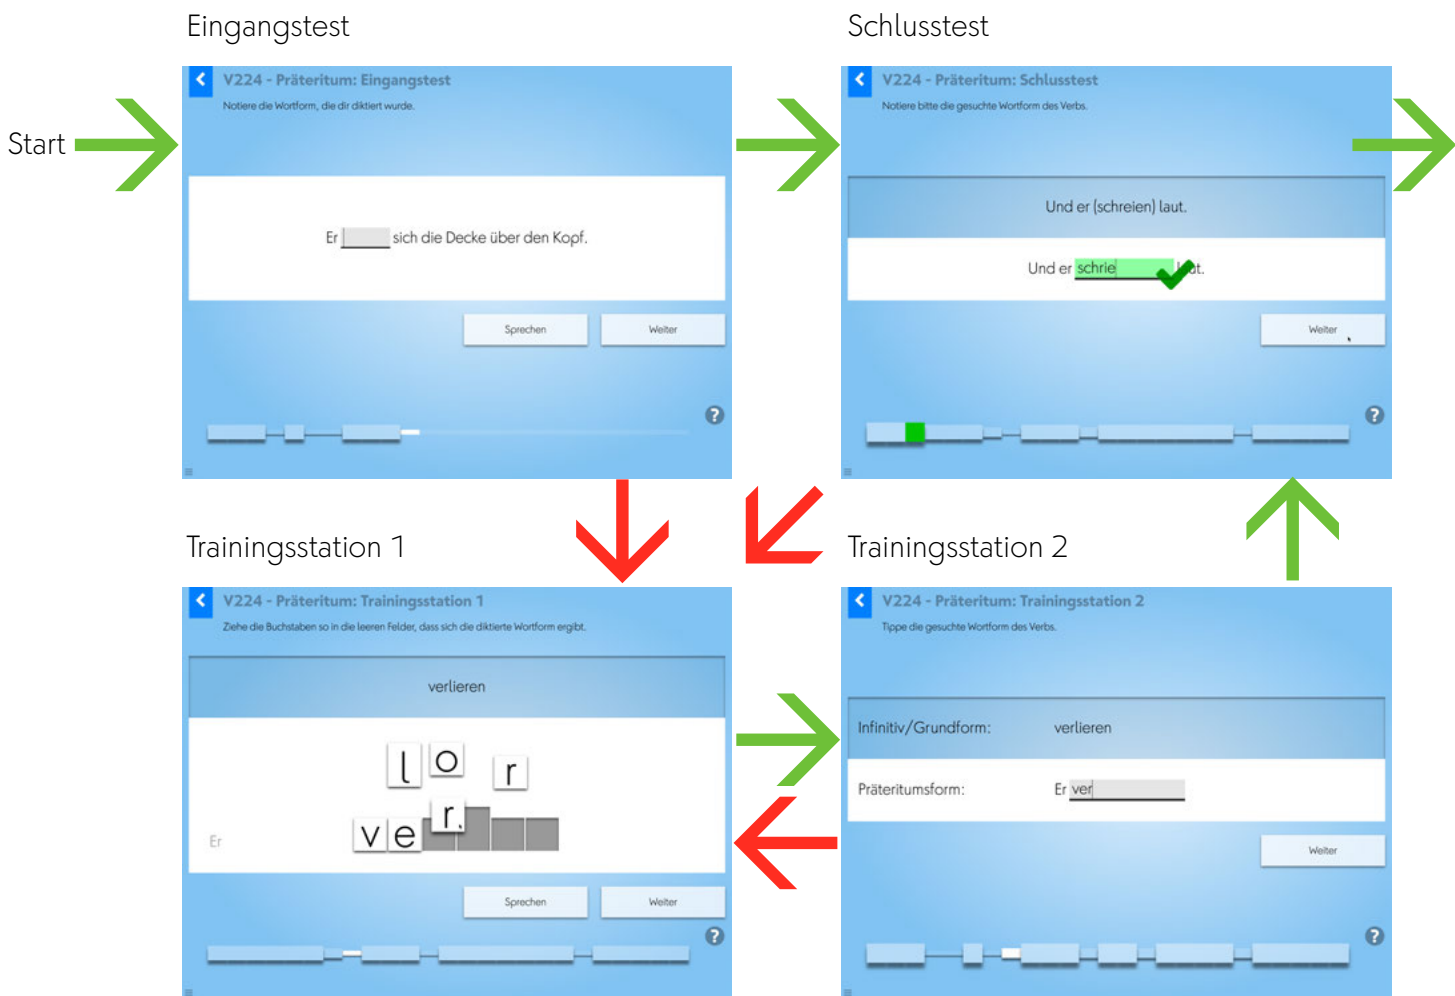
Eingangstest

Start

V224 - Präteritum: Eingangstest

Notiere die Wortform, die dir diktiert wurde.

Er ____ sich die Decke über den Kopf.

Sprechen

Weiter

?

Schlusstest

V224 - Präteritum: Schlusstest

Notiere bitte die gesuchte Wortform des Verbs.

Und er (schreien) laut.

Und er schrie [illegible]t.

Weiter

?

Trainingsstation 1

V224 - Präteritum: Trainingsstation 1

Ziehe die Buchstaben so in die leeren Felder, dass sich die diktierte Wortform ergibt.

verlieren

l o r

Er v e r

Sprechen

Weiter

?

Trainingsstation 2

V224 - Präteritum: Trainingsstation 2

Tippe die gesuchte Wortform des Verbs.

Infinitiv/Grundform: verlieren

Präteritumsform: Er ver

Weiter

?